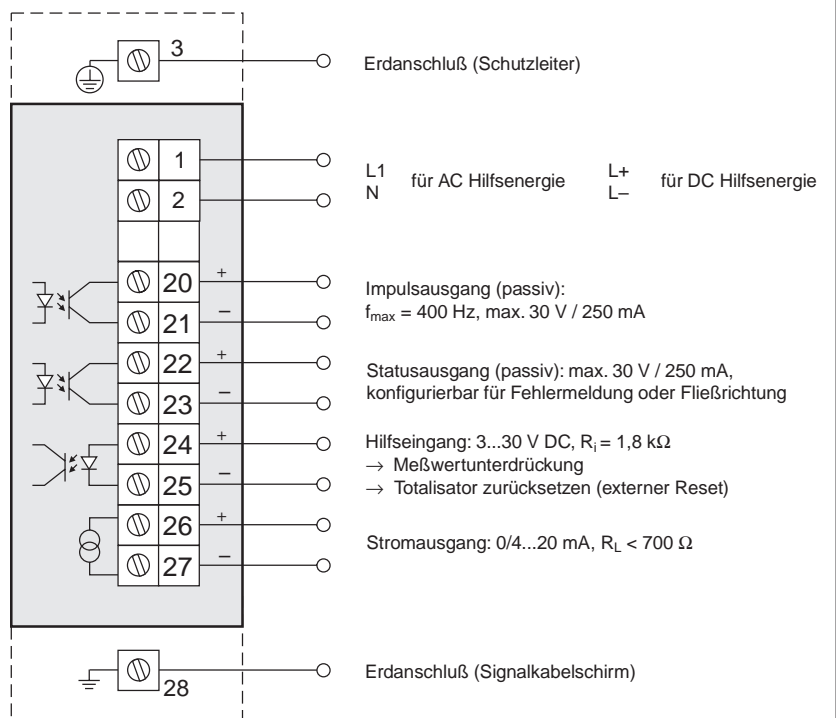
3

Erdanschluß (Schutzleiter)

1
2

L1
N
für AC Hilfsenergie
L+
L–
für DC Hilfsenergie

20 +
21 –

Impulsausgang (passiv):
$f_{max}$ = 400 Hz, max. 30 V / 250 mA

22 +
23 –

Statusausgang (passiv): max. 30 V / 250 mA,
konfigurierbar für Fehlermeldung oder Fließrichtung

24 +
25 –

Hilfseingang: 3...30 V DC, $R_i$ = 1,8 k$\Omega$
$\rightarrow$ Meßwertunterdrückung
$\rightarrow$ Totalisator zurücksetzen (externer Reset)

26 +
27 –

Stromausgang: 0/4...20 mA, $R_L$ < 700 $\Omega$

28

Erdanschluß (Signalkabelschirm)